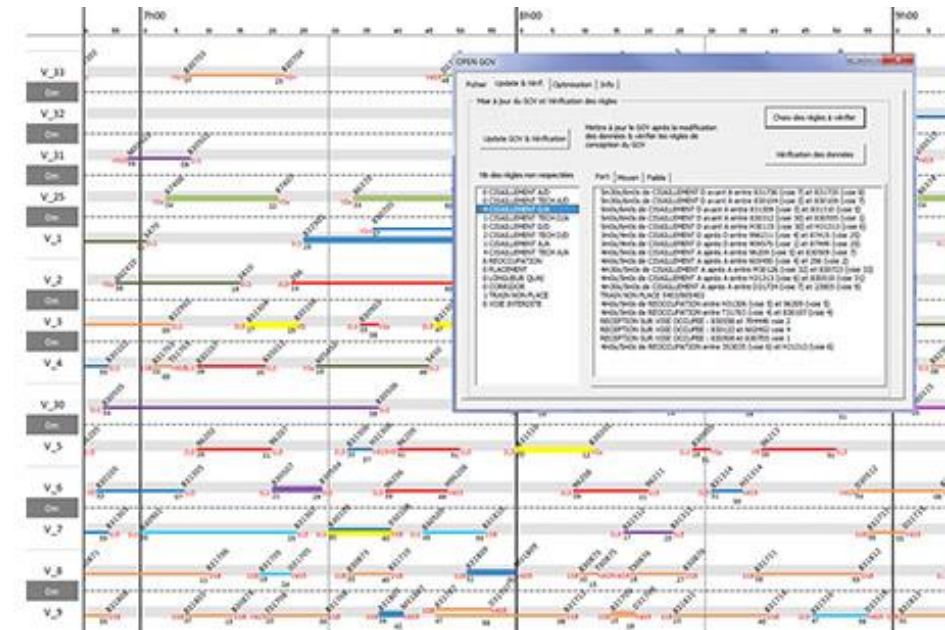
7h00
8h00
9h00

V_33
Om
V_32
Om
V_31
Om
V_25
Om
V_1
V_2
Om
V_3
Om
V_4
V_30
Om
V_5
V_6
Om
V_7
V_8
Om
V_9

OPEN GOV
Fichier | Update & Verif. | Optimisation | Info

Mise à jour du GOV et Vérification des règles

Update GOV & Vérification

Mettre à jour le GOV après la modification des données & vérifier les règles de conception du GOV

Choix des règles à vérifier

Vérification des données

Nb des règles non respectées

0-CISAILLEMENT A/D
0-CISAILLEMENT TECH A/D
8-CISAILLEMENT D/A
0-CISAILLEMENT TECH D/A
0-CISAILLEMENT D/D
0-CISAILLEMENT TECH D/D
1-CISAILLEMENT A/A
0-CISAILLEMENT TECH A/A
4-REOCCUPATION
0-PLACEMENT
0-COULOIR QUAI
0-CORRIDOR
1-TRAIN NON PLACE
4-VOIE INTERDITE

Fort | Moyen | Faible

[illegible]